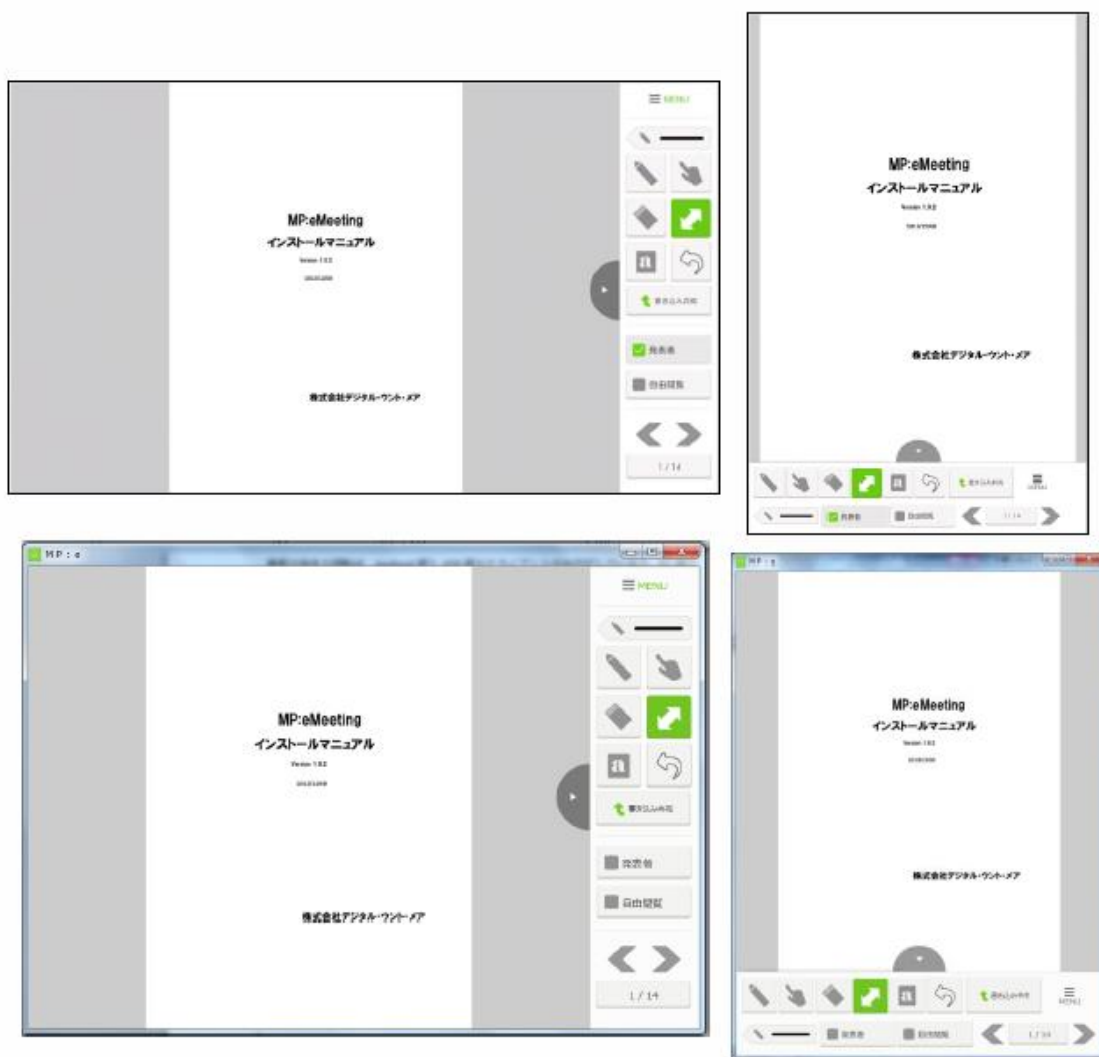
MENU

MP:eMeeting
インストールマニュアル
Version 1.0.2
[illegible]

書き込み共有

発表者

自由閲覧

株式会社デジタル・ウント・メア

1 / 14

MP:eMeeting
インストールマニュアル
Version 1.0.2
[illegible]

株式会社デジタル・ウント・メア

書き込み共有
MENU
発表者
自由閲覧
1 / 14

MP : e

MENU

MP:eMeeting
インストールマニュアル
Version 1.0.2
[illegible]

書き込み共有

発表者

自由閲覧

株式会社デジタル・ウント・メア

1 / 14

MP : e

MP:eMeeting
インストールマニュアル
Version 1.0.2
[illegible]

株式会社デジタル・ウント・メア

書き込み共有
MENU
発表者
自由閲覧
1 / 14